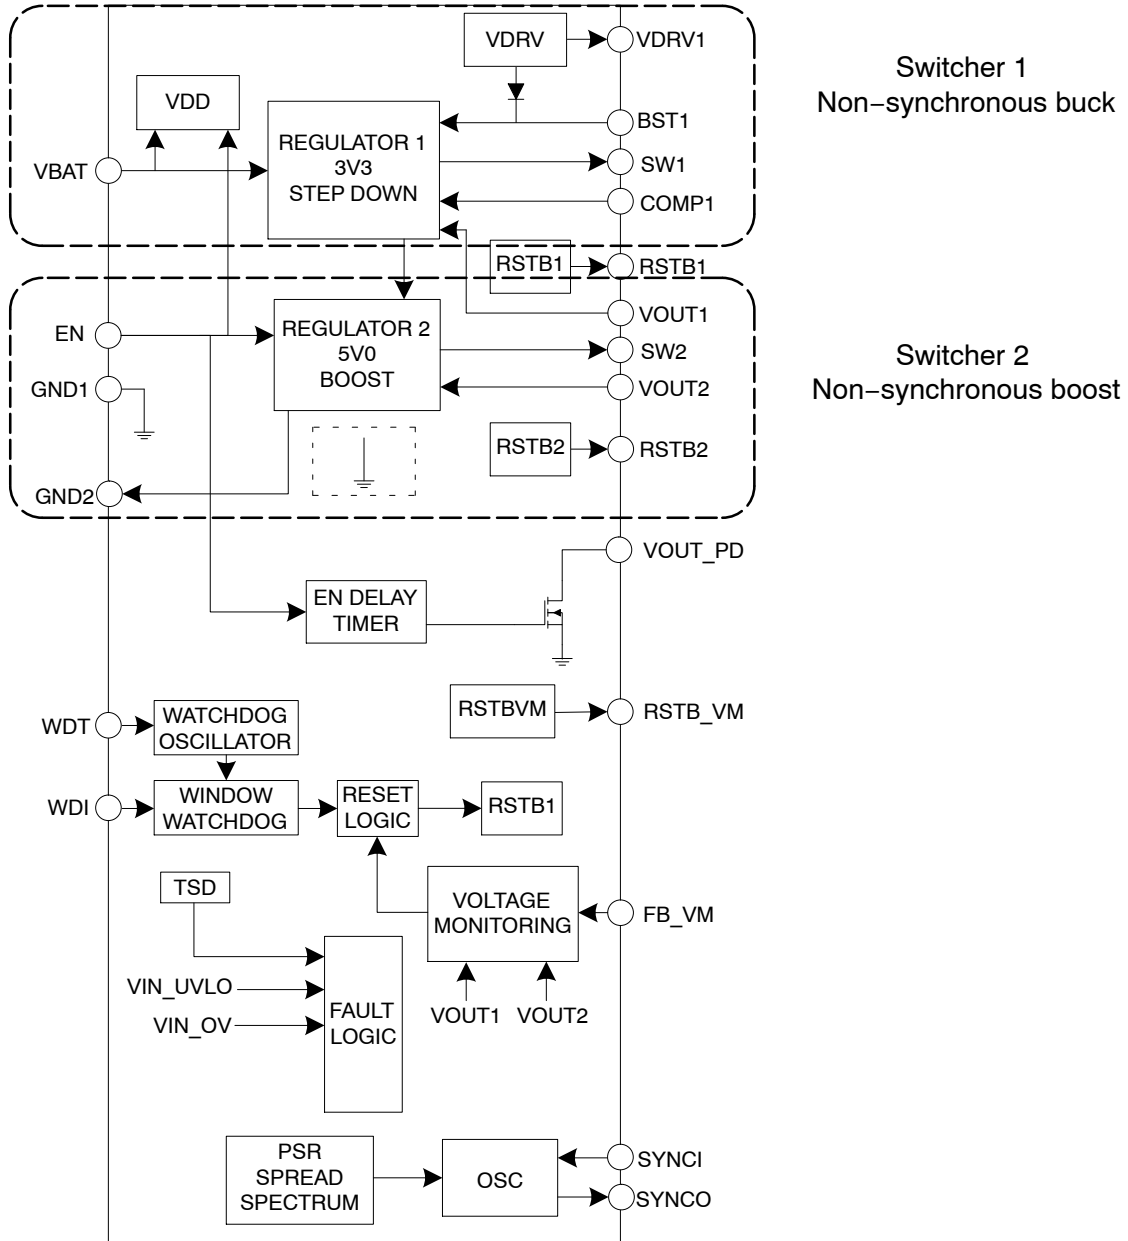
VDRV
VDRV1
VDD
REGULATOR 1
3V3
STEP DOWN
BST1
VBAT
SW1
COMP1
Switcher 1
Non−synchronous buck
RSTB1
RSTB1
VOUT1
EN
REGULATOR 2
5V0
BOOST
SW2
GND1
VOUT2
Switcher 2
Non−synchronous boost
RSTB2
RSTB2
GND2
VOUT_PD
EN DELAY
TIMER
RSTBVM
RSTB_VM
WDT
WATCHDOG
OSCILLATOR
WDI
WINDOW
WATCHDOG
RESET
LOGIC
RSTB1
TSD
VOLTAGE
MONITORING
FB_VM
VIN_UVLO
FAULT
LOGIC
VIN_OV
VOUT1
VOUT2
PSR
SPREAD
SPECTRUM
OSC
SYNCI
SYNCO